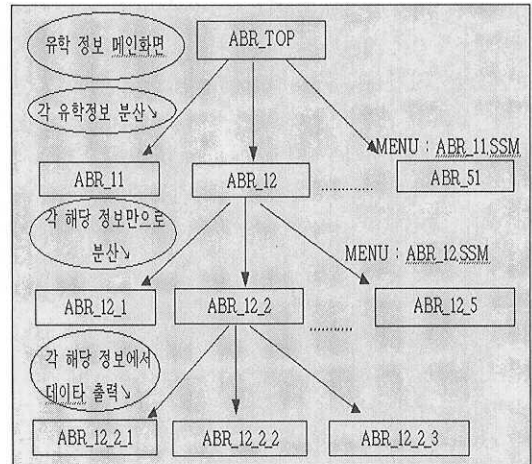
유학 정보 메인화면

ABR_TOP

각 유학정보 분산↘

MENU : ABR_11.SSM

ABR_11

ABR_12

..........

ABR_51

각 해당 정보만으로 분산↘

MENU : ABR_12.SSM

ABR_12_1

ABR_12_2

..........

ABR_12_5

각 해당 정보에서 데이타 출력↘

ABR_12_2_1

ABR_12_2_2

ABR_12_2_3